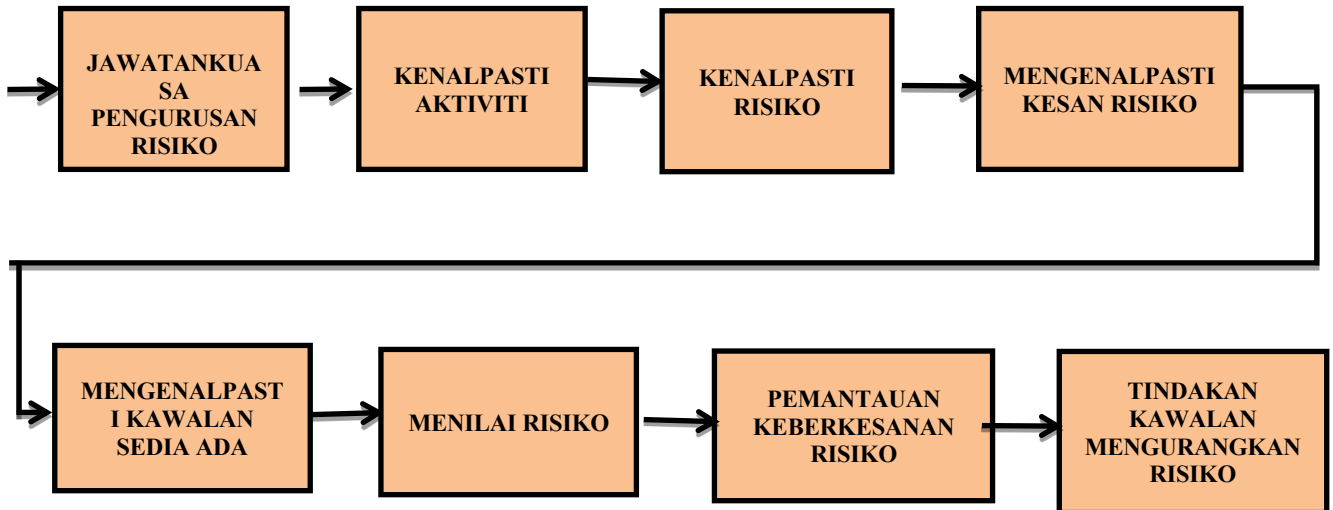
JAWATANKUASA PENGURUSAN RISIKO

KENALPASTI AKTIVITI

KENALPASTI RISIKO

MENGENALPASTI KESAN RISIKO

MENGENALPASTI KAWALAN SEDIA ADA

MENILAI RISIKO

PEMANTAUAN KEBERKESANAN RISIKO

TINDAKAN KAWALAN MENGURANGKAN RISIKO